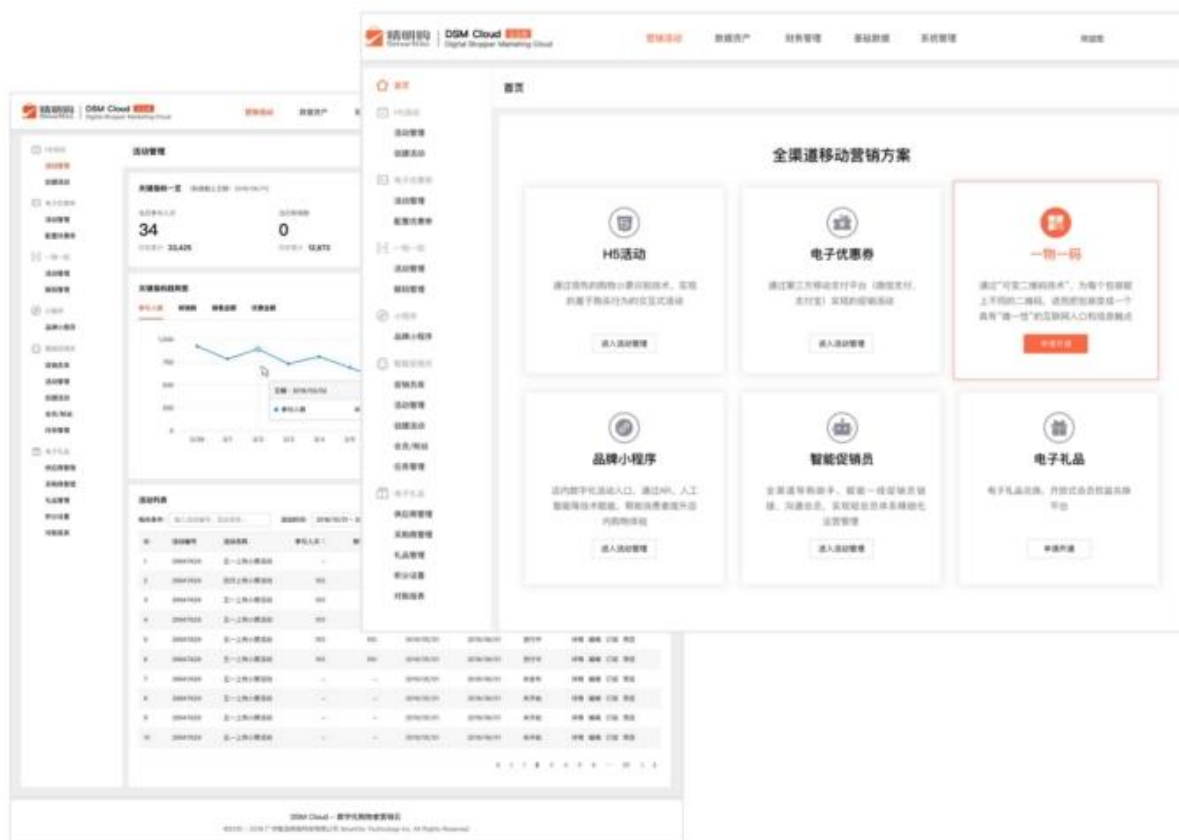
DSM Cloud
Digital Shopper Marketing Cloud

首页

全渠道移动营销方案

H5活动

进入活动管理

电子优惠券

进入活动管理

一物一码

品牌小程序

进入活动管理

智能促销员

进入活动管理

电子礼品

DSM Cloud
Digital Shopper Marketing Cloud

活动管理

34

0

活动列表

DSM Cloud